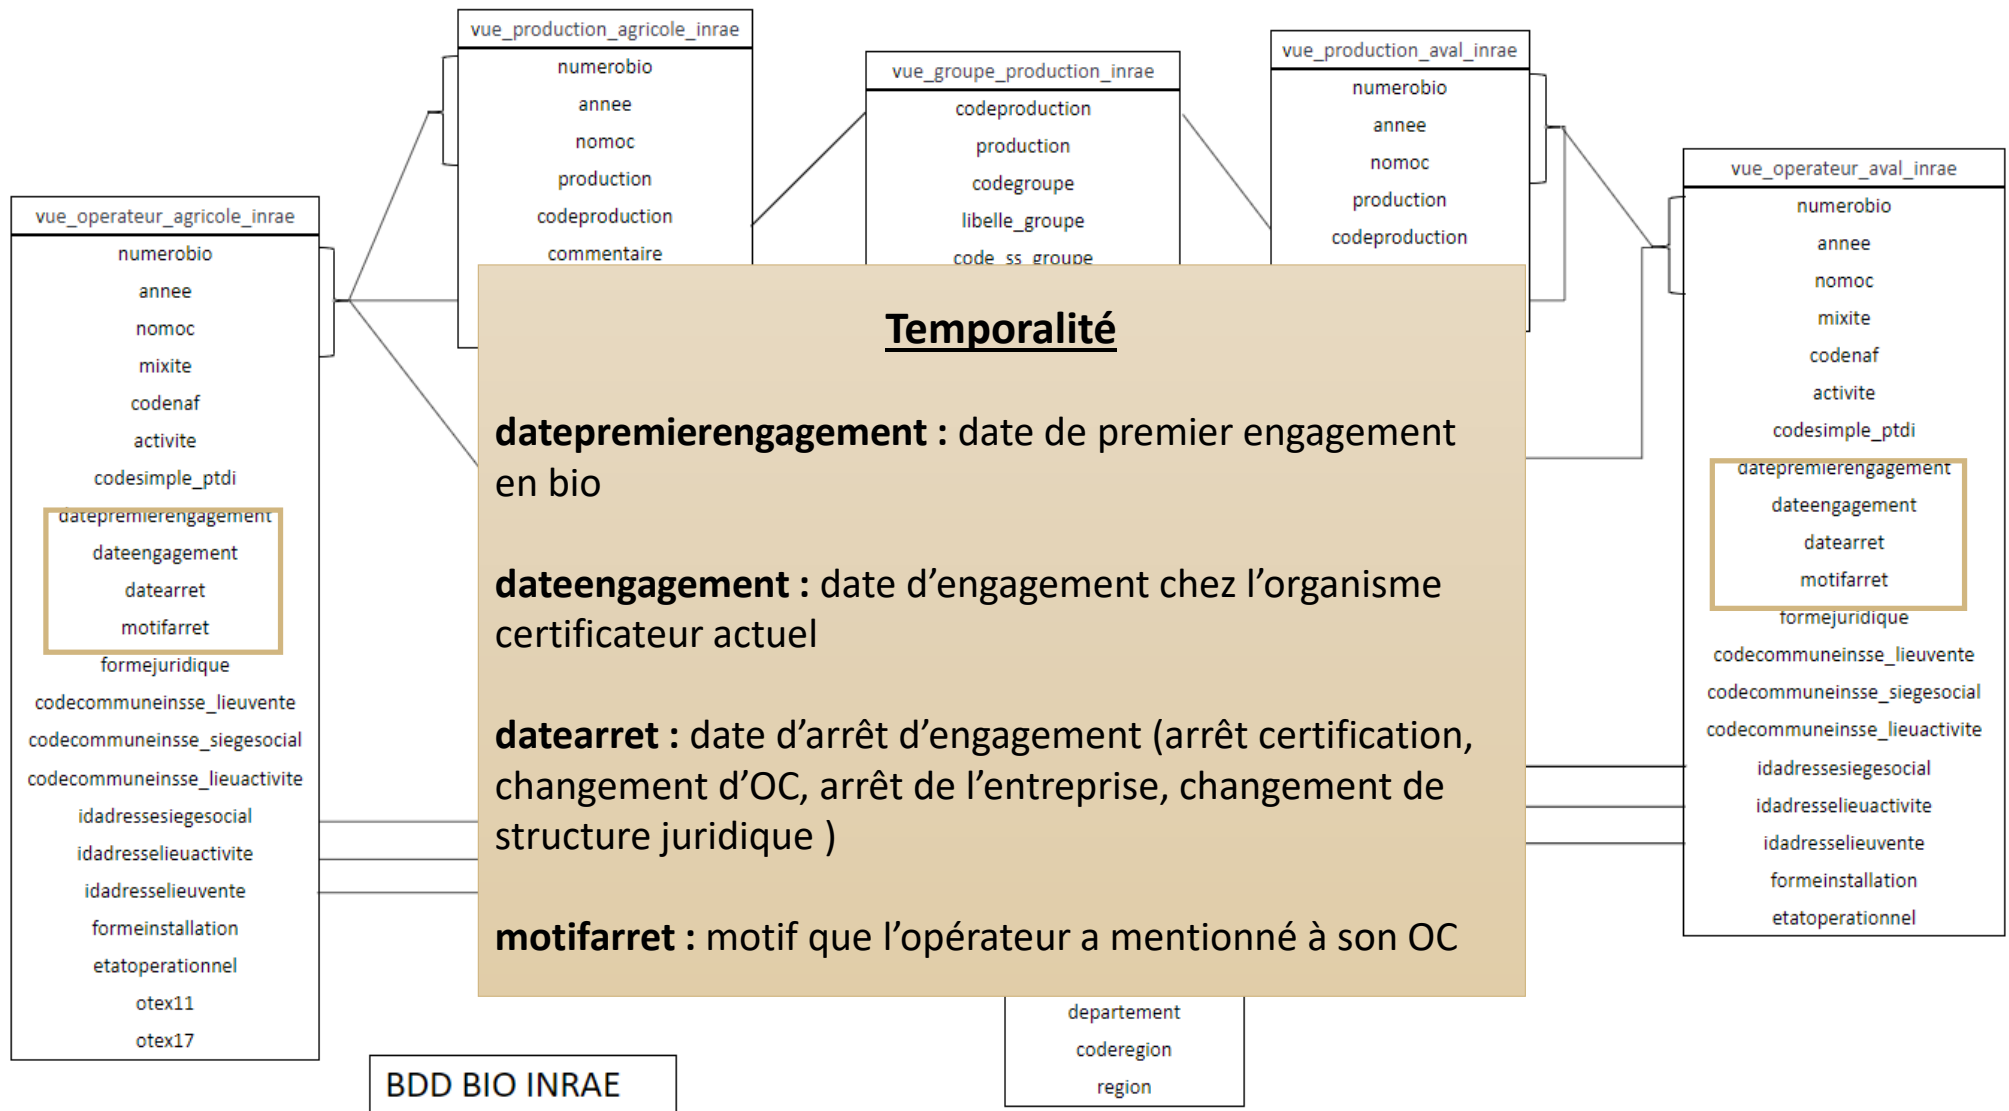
vue_operateur_agricole_inrae

numerobio
annee
nomoc
mixite
codenaf
activite
codesimple_ptdi
datepremierengagement
dateengagement
datearret
motifarret
formejuridique
codecommuneinsse_lieuvente
codecommuneinsse_siegesocial
codecommuneinsse_lieuactivite
idadressesiegesocial
idadresselieuactivite
idadresselieuvente
formeinstallation
etatoperationnel
otex11
otex17

vue_production_agricole_inrae

numerobio
annee
nomoc
production
codeproduction
commentaire

vue_groupe_production_inrae

codeproduction
production
codegroupe
libelle_groupe
code_ss_groupe

vue_production_aval_inrae

numerobio
annee
nomoc
production
codeproduction

vue_operateur_aval_inrae

numerobio
annee
nomoc
mixite
codenaf
activite
codesimple_ptdi
datepremierengagement
dateengagement
datearret
motifarret
formejuridique
codecommuneinsse_lieuvente
codecommuneinsse_siegesocial
codecommuneinsse_lieuactivite
idadressesiegesocial
idadresselieuactivite
idadresselieuvente
formeinstallation
etatoperationnel

Temporalité

**datepremierengagement :** date de premier engagement en bio

**dateengagement :** date d’engagement chez l’organisme certificateur actuel

**datearret :** date d’arrêt d’engagement (arrêt certification, changement d’OC, arrêt de l’entreprise, changement de structure juridique )

**motifarret :** motif que l’opérateur a mentionné à son OC

departement
coderegion
region

BDD BIO INRAE